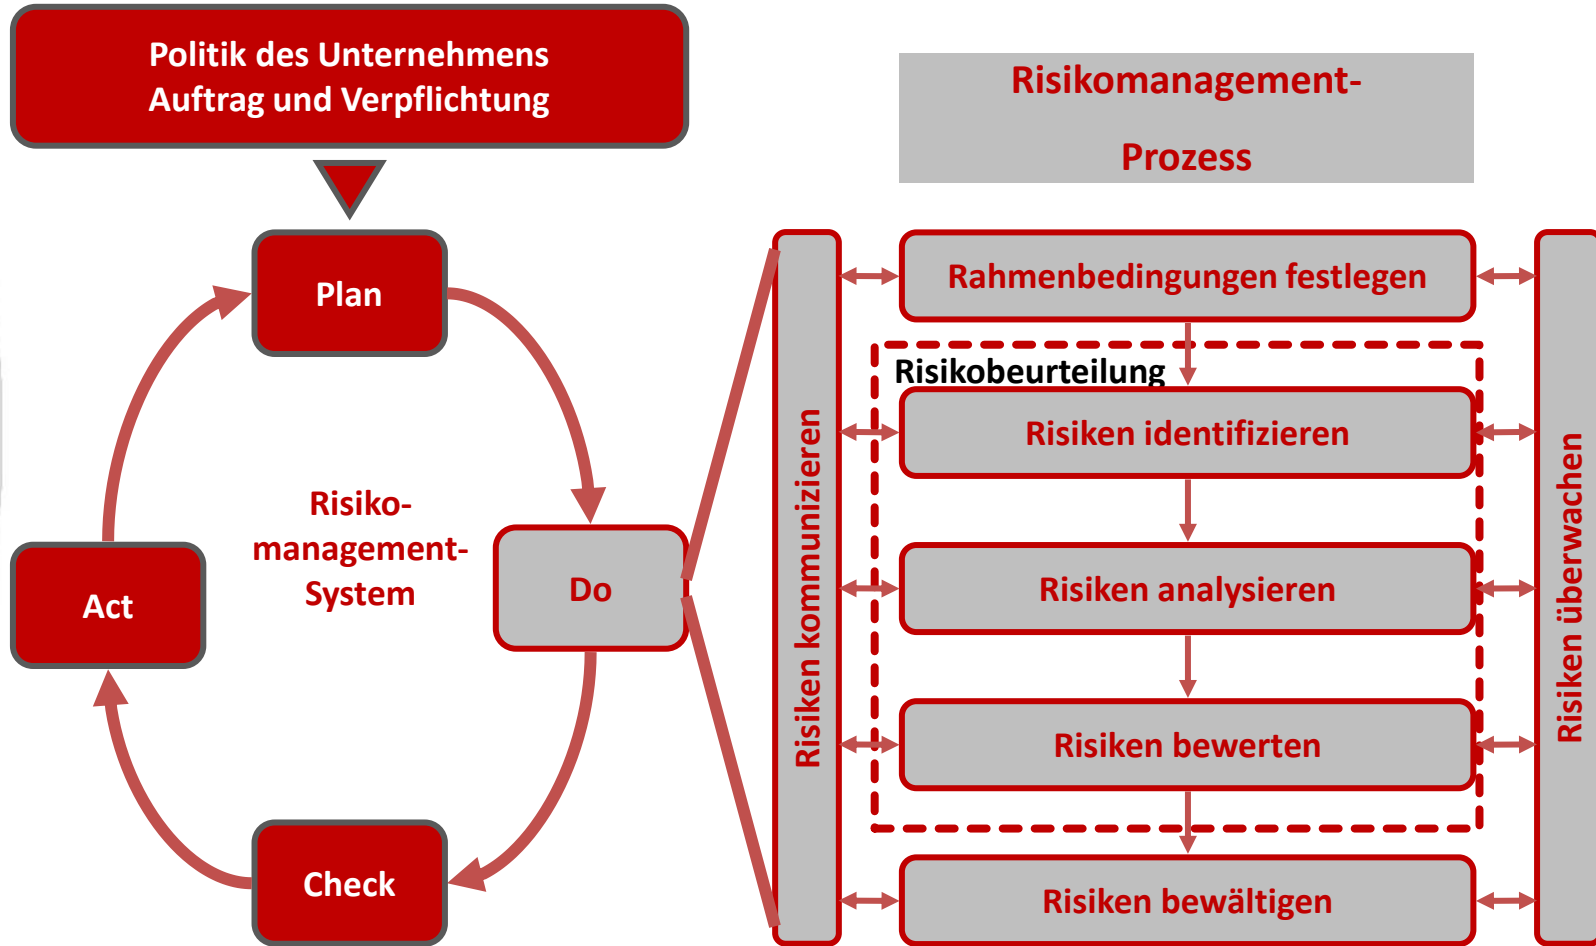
Politik des Unternehmens
Auftrag und Verpflichtung

Plan

Risiko-
management-
System

Act

Do

Check

Risikomanagement-
Prozess

Risiken kommunizieren

Rahmenbedingungen festlegen

Risikobeurteilung

Risiken identifizieren

Risiken analysieren

Risiken bewerten

Risiken bewältigen

Risiken überwachen